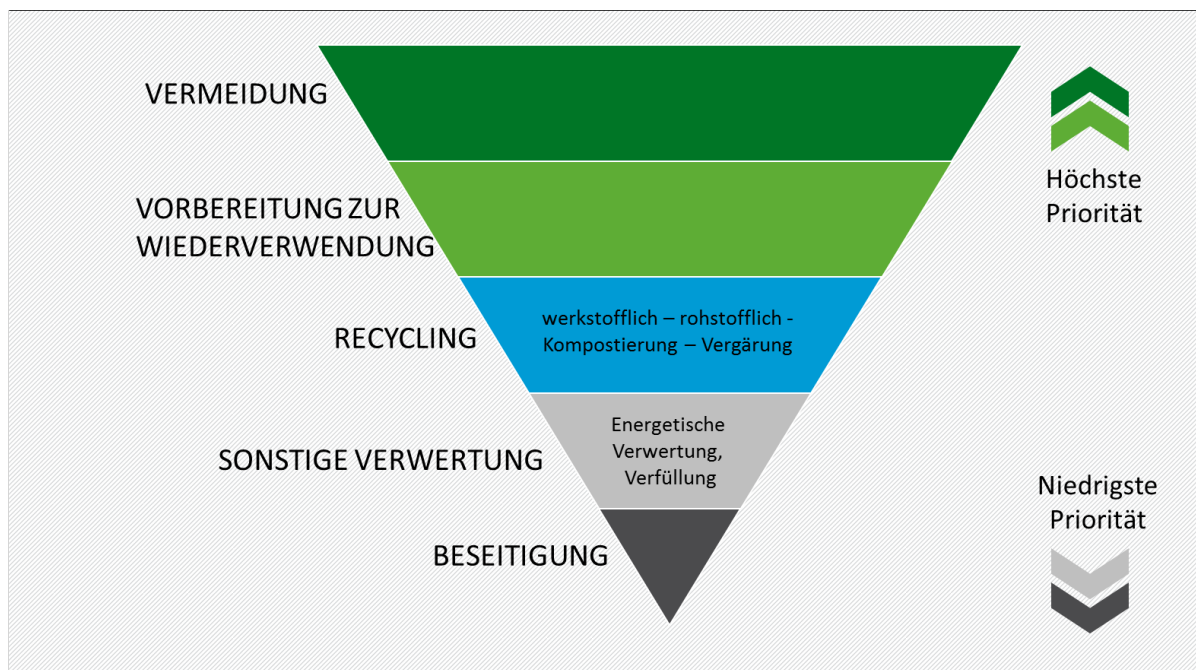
VERMEIDUNG

Höchste Priorität

VORBEREITUNG ZUR WIEDERVERWENDUNG

RECYCLING

werkstofflich – rohstofflich - Kompostierung – Vergärung

SONSTIGE VERWERTUNG

Energetische Verwertung, Verfüllung

Niedrigste Priorität

BESEITIGUNG